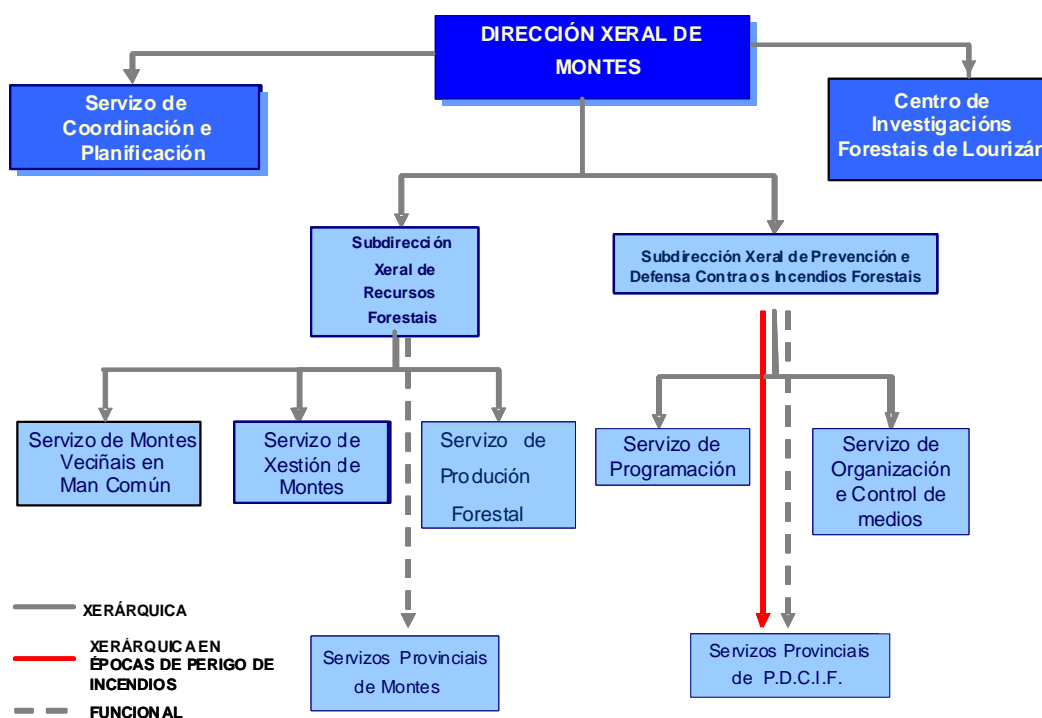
DIRECCIÓN XERAL DE MONTES

Servizo de Coordinación e Planificación

Centro de Investigacións Forestais de Lourizán

Subdirección Xeral de Recursos Forestais

Subdirección Xeral de Prevención e Defensa Contra os Incendios Forestais

Servizo de Montes Veciñais en Man Común

Servizo de Xestión de Montes

Servizo de Produción Forestal

Servizo de Programación

Servizo de Organización e Control de medios

XERÁRQUICA

XERÁRQUICA EN ÉPOCAS DE PERIGO DE INCENDIOS

FUNCIONAL

Servizos Provinciais de Montes

Servizos Provinciais de P.D.C.I.F.